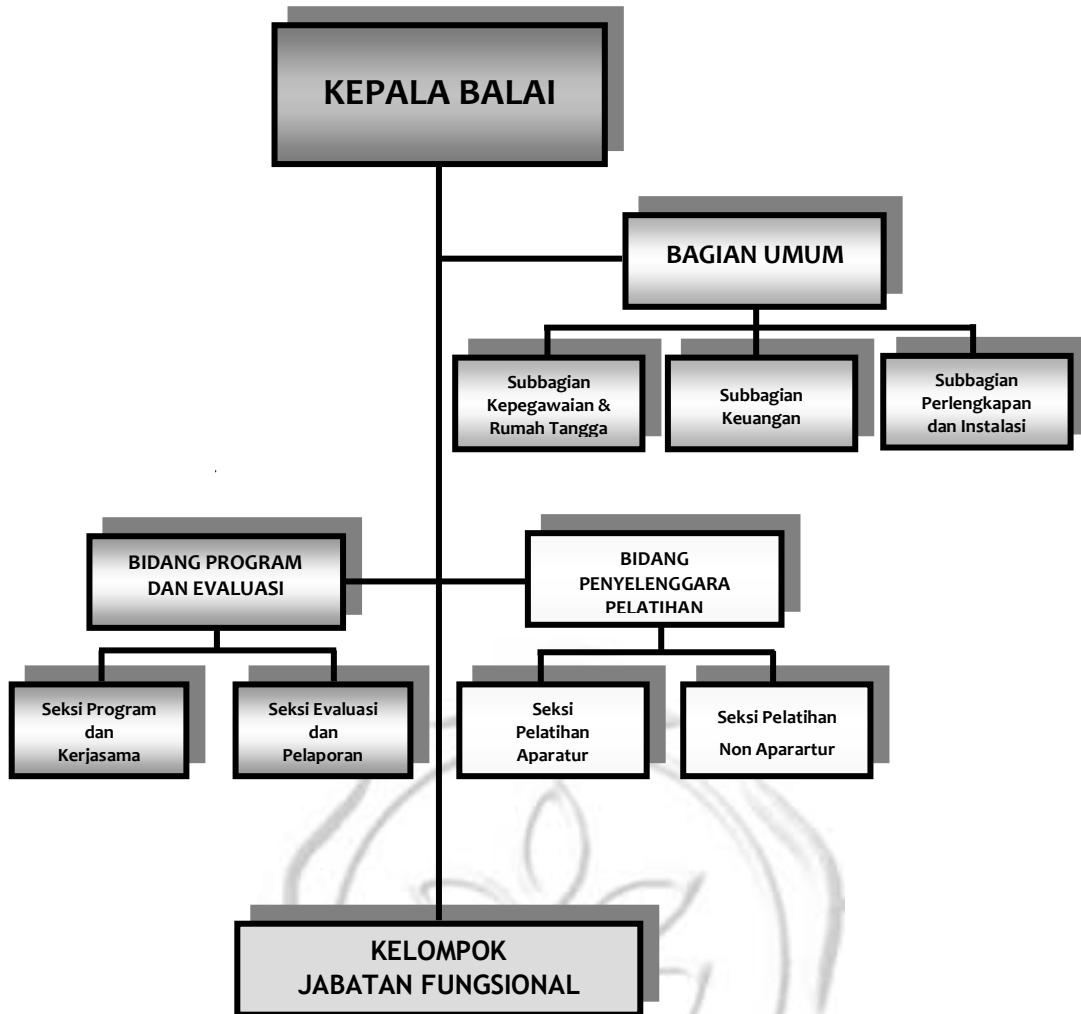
KEPALA BALAI

BAGIAN UMUM

Subbagian Kepegawaian & Rumah Tangga

Subbagian Keuangan

Subbagian Perlengkapan dan Instalasi

BIDANG PROGRAM DAN EVALUASI

BIDANG PENYELENGGARA PELATIHAN

Seksi Program dan Kerjasama

Seksi Evaluasi dan Pelaporan

Seksi Pelatihan Aparatur

Seksi Pelatihan Non Aparartur

KELOMPOK JABATAN FUNGSIONAL